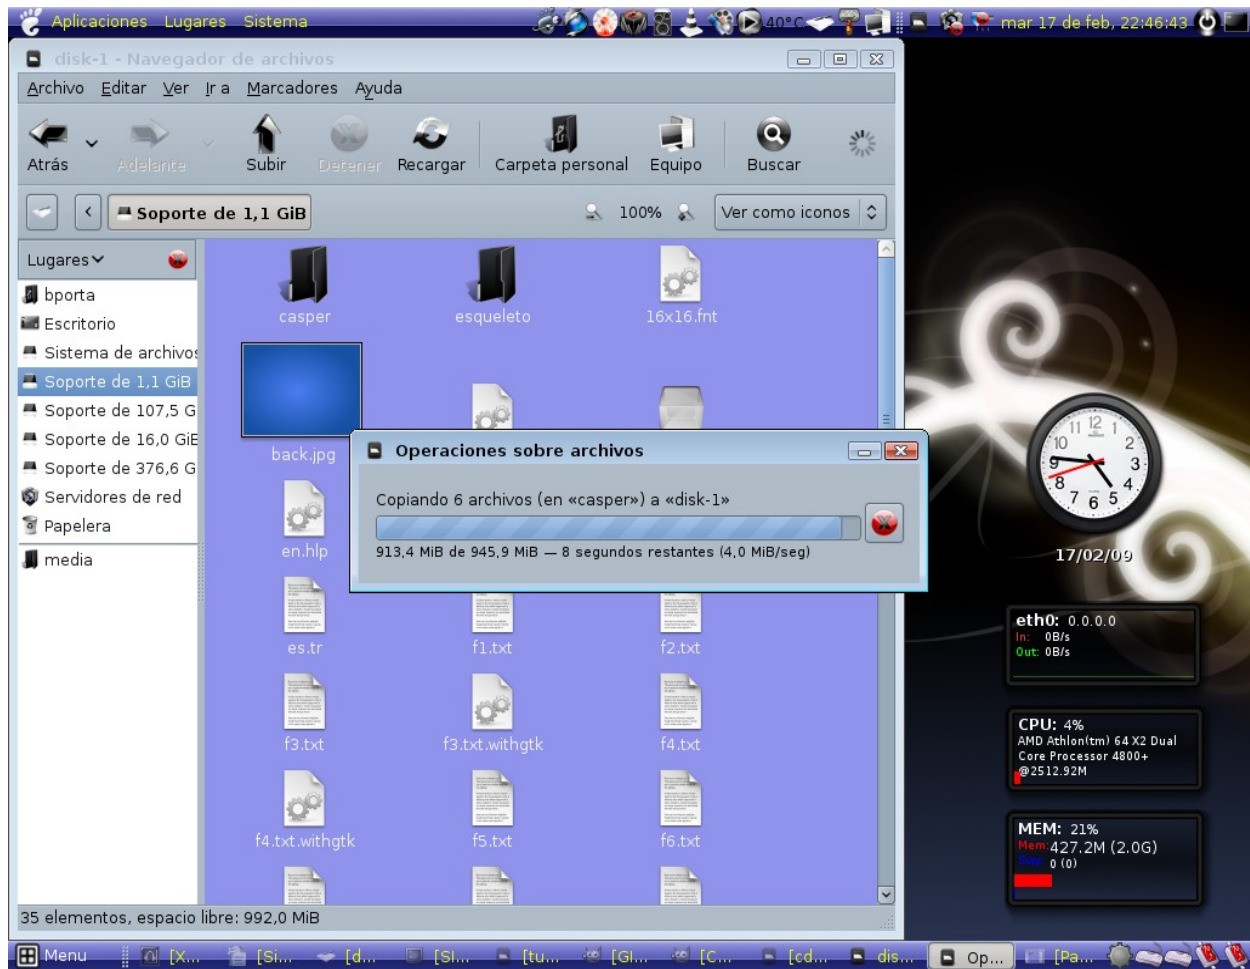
Aplicaciones Lugares Sistema

40°C

mar 17 de feb, 22:46:43

disk-1 - Navegador de archivos

Archivo Editar Ver Ir a Marcadores Ayuda

Atrás Adelante Subir Detener Recargar Carpeta personal Equipo Buscar

Soporte de 1,1 GiB

100%

Ver como iconos

Lugares

bporta
Escritorio
Sistema de archivos
Soporte de 1,1 GiB
Soporte de 107,5 G
Soporte de 16,0 GiB
Soporte de 376,6 G
Servidores de red
Papelera
media

casper
esqueleto
16x16.fnt
back.jpg
en.hlp
es.tr
f1.txt
f2.txt
f3.txt
f3.txt.withgtk
f4.txt
f4.txt.withgtk
f5.txt
f6.txt

Operaciones sobre archivos

Copiando 6 archivos (en «casper») a «disk-1»

913,4 MiB de 945,9 MiB — 8 segundos restantes (4,0 MiB/seg)

35 elementos, espacio libre: 992,0 MiB

17/02/09

eth0: 0.0.0.0
In: 0B/s
Out: 0B/s

CPU: 4%
AMD Athlon(tm) 64 X2 Dual Core Processor 4800+ @2512.92M

MEM: 21%
Mem: 427.2M (2.0G)
Swp: 0 (0)

Menu [X... [Si... [d... [Sl... [tu... [Gl... [C... [cd... dis... Op... [Pa...